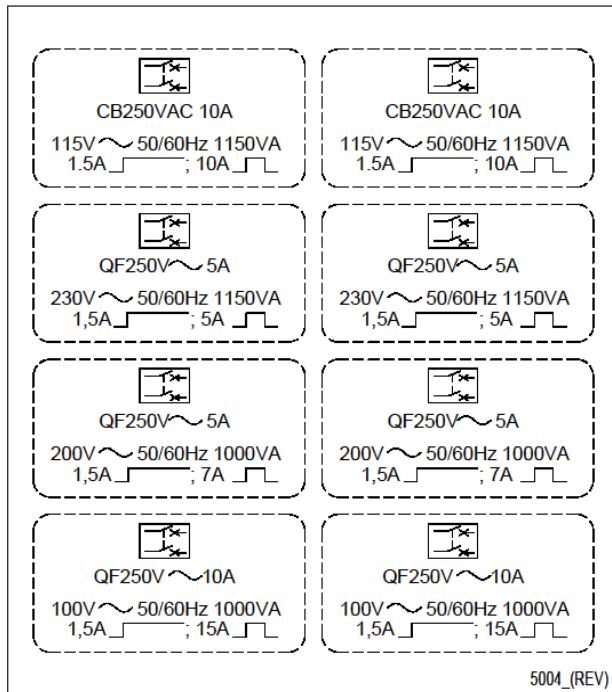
CB250VAC 10A

115V ~ 50/60Hz 1150VA
1.5A ; 10A

CB250VAC 10A

115V ~ 50/60Hz 1150VA
1.5A ; 10A

QF250V~ 5A

230V ~ 50/60Hz 1150VA
1,5A ; 5A

QF250V~ 5A

230V ~ 50/60Hz 1150VA
1,5A ; 5A

QF250V~ 5A

200V ~ 50/60Hz 1000VA
1,5A ; 7A

QF250V~ 5A

200V ~ 50/60Hz 1000VA
1,5A ; 7A

QF250V ~10A

100V ~ 50/60Hz 1000VA
1,5A ; 15A

QF250V ~10A

100V ~ 50/60Hz 1000VA
1,5A ; 15A

5004_(REV)